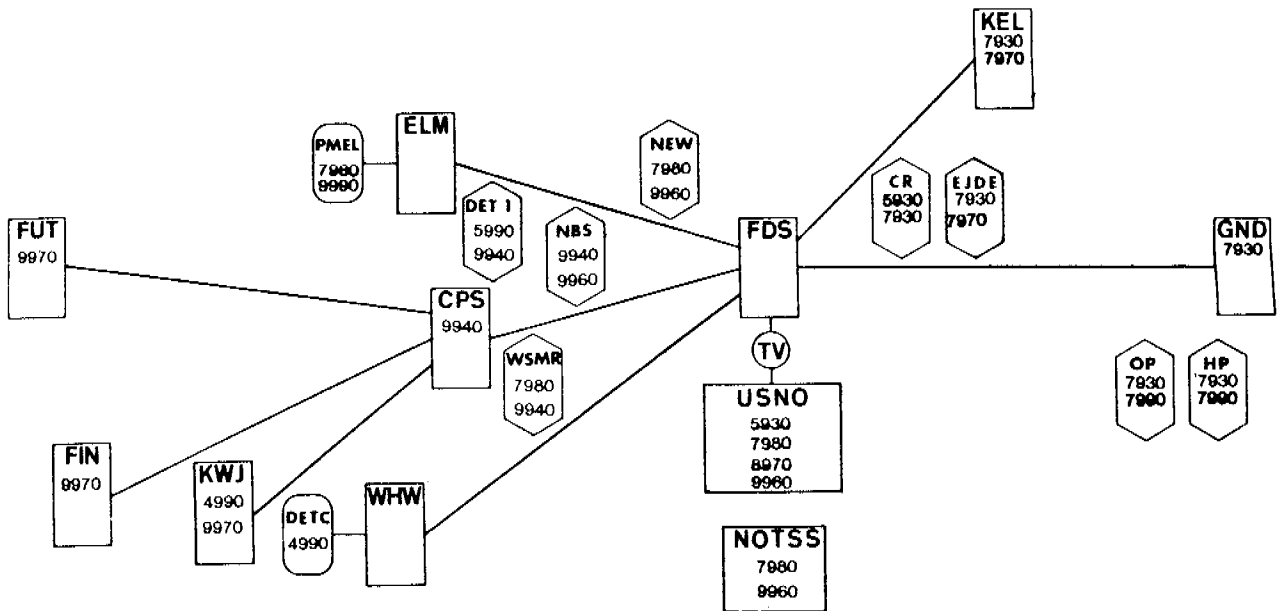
KEL
7930
7970

PMEL
7980
9990

ELM

NEW
7980
9960

CR
5930
7930

EJDE
7930
7970

DET 1
5990
9940

NBS
9940
9960

FDS

GND
7930

FUT
9970

CPS
9940

TV

WSMR
7980
9940

USNO
5930
7980
8970
9960

OP
7930
7990

HP
7930
7990

FIN
9970

KWJ
4990
9970

DETC
4990

WHW

NOTSS
7980
9960